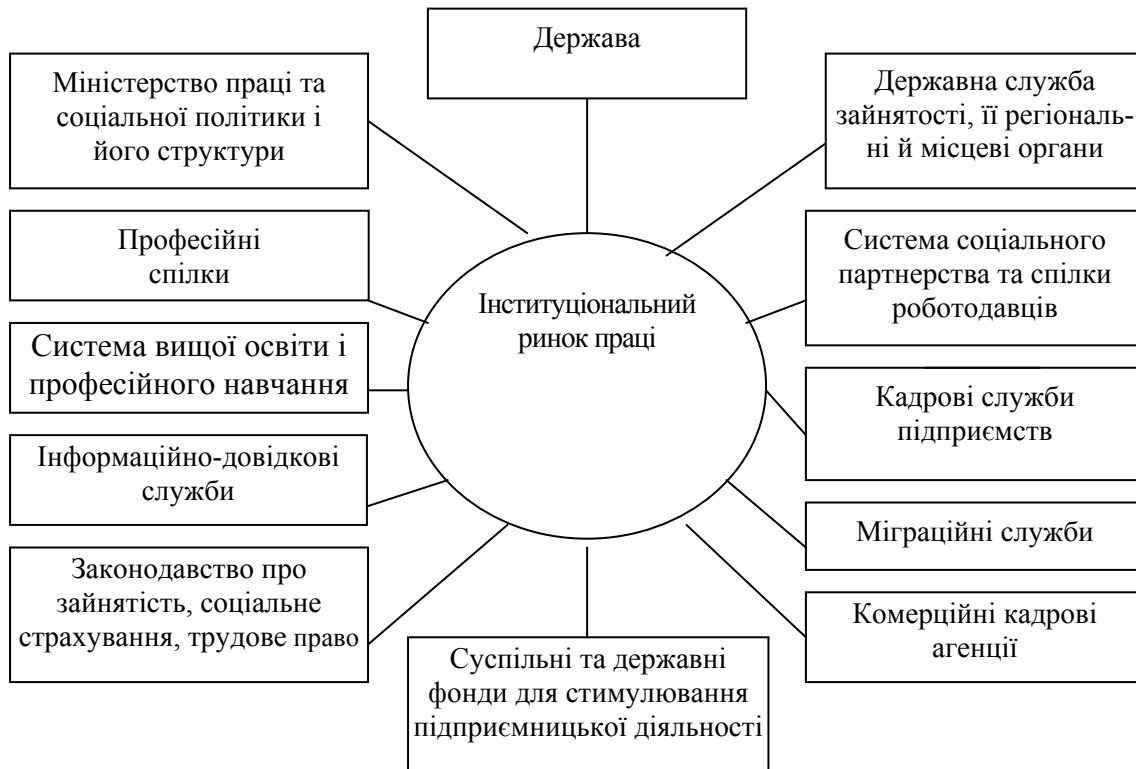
Держава

Міністерство праці та соціальної політики і його структури

Державна служба зайнятості, її регіональні й місцеві органи

Професійні спілки

Інституціональний ринок праці

Система соціального партнерства та спілки роботодавців

Система вищої освіти і професійного навчання

Кадрові служби підприємств

Інформаційно-довідкові служби

Міграційні служби

Законодавство про зайнятість, соціальне страхування, трудове право

Комерційні кадрові агенції

Суспільні та державні фонди для стимулювання підприємницької діяльності